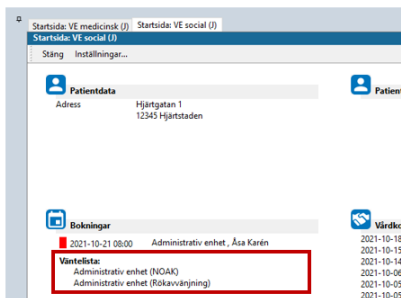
Startsida: VE medicinsk (J) Startsida: VE social (J)

Startsida: VE social (J)

Stäng Inställningar...

Patientdata

Adress Hjärtgatan 1
12345 Hjärtstaden

Patien

Bokningar

2021-10-21 08:00 Administrativ enhet , Åsa Karén

Väntelista:
Administrativ enhet (NOAK)
Administrativ enhet (Rökavvänjning)

Vårdko

2021-10-18
2021-10-15
2021-10-14
2021-10-06
2021-10-06
2021-10-05
2021-10-05